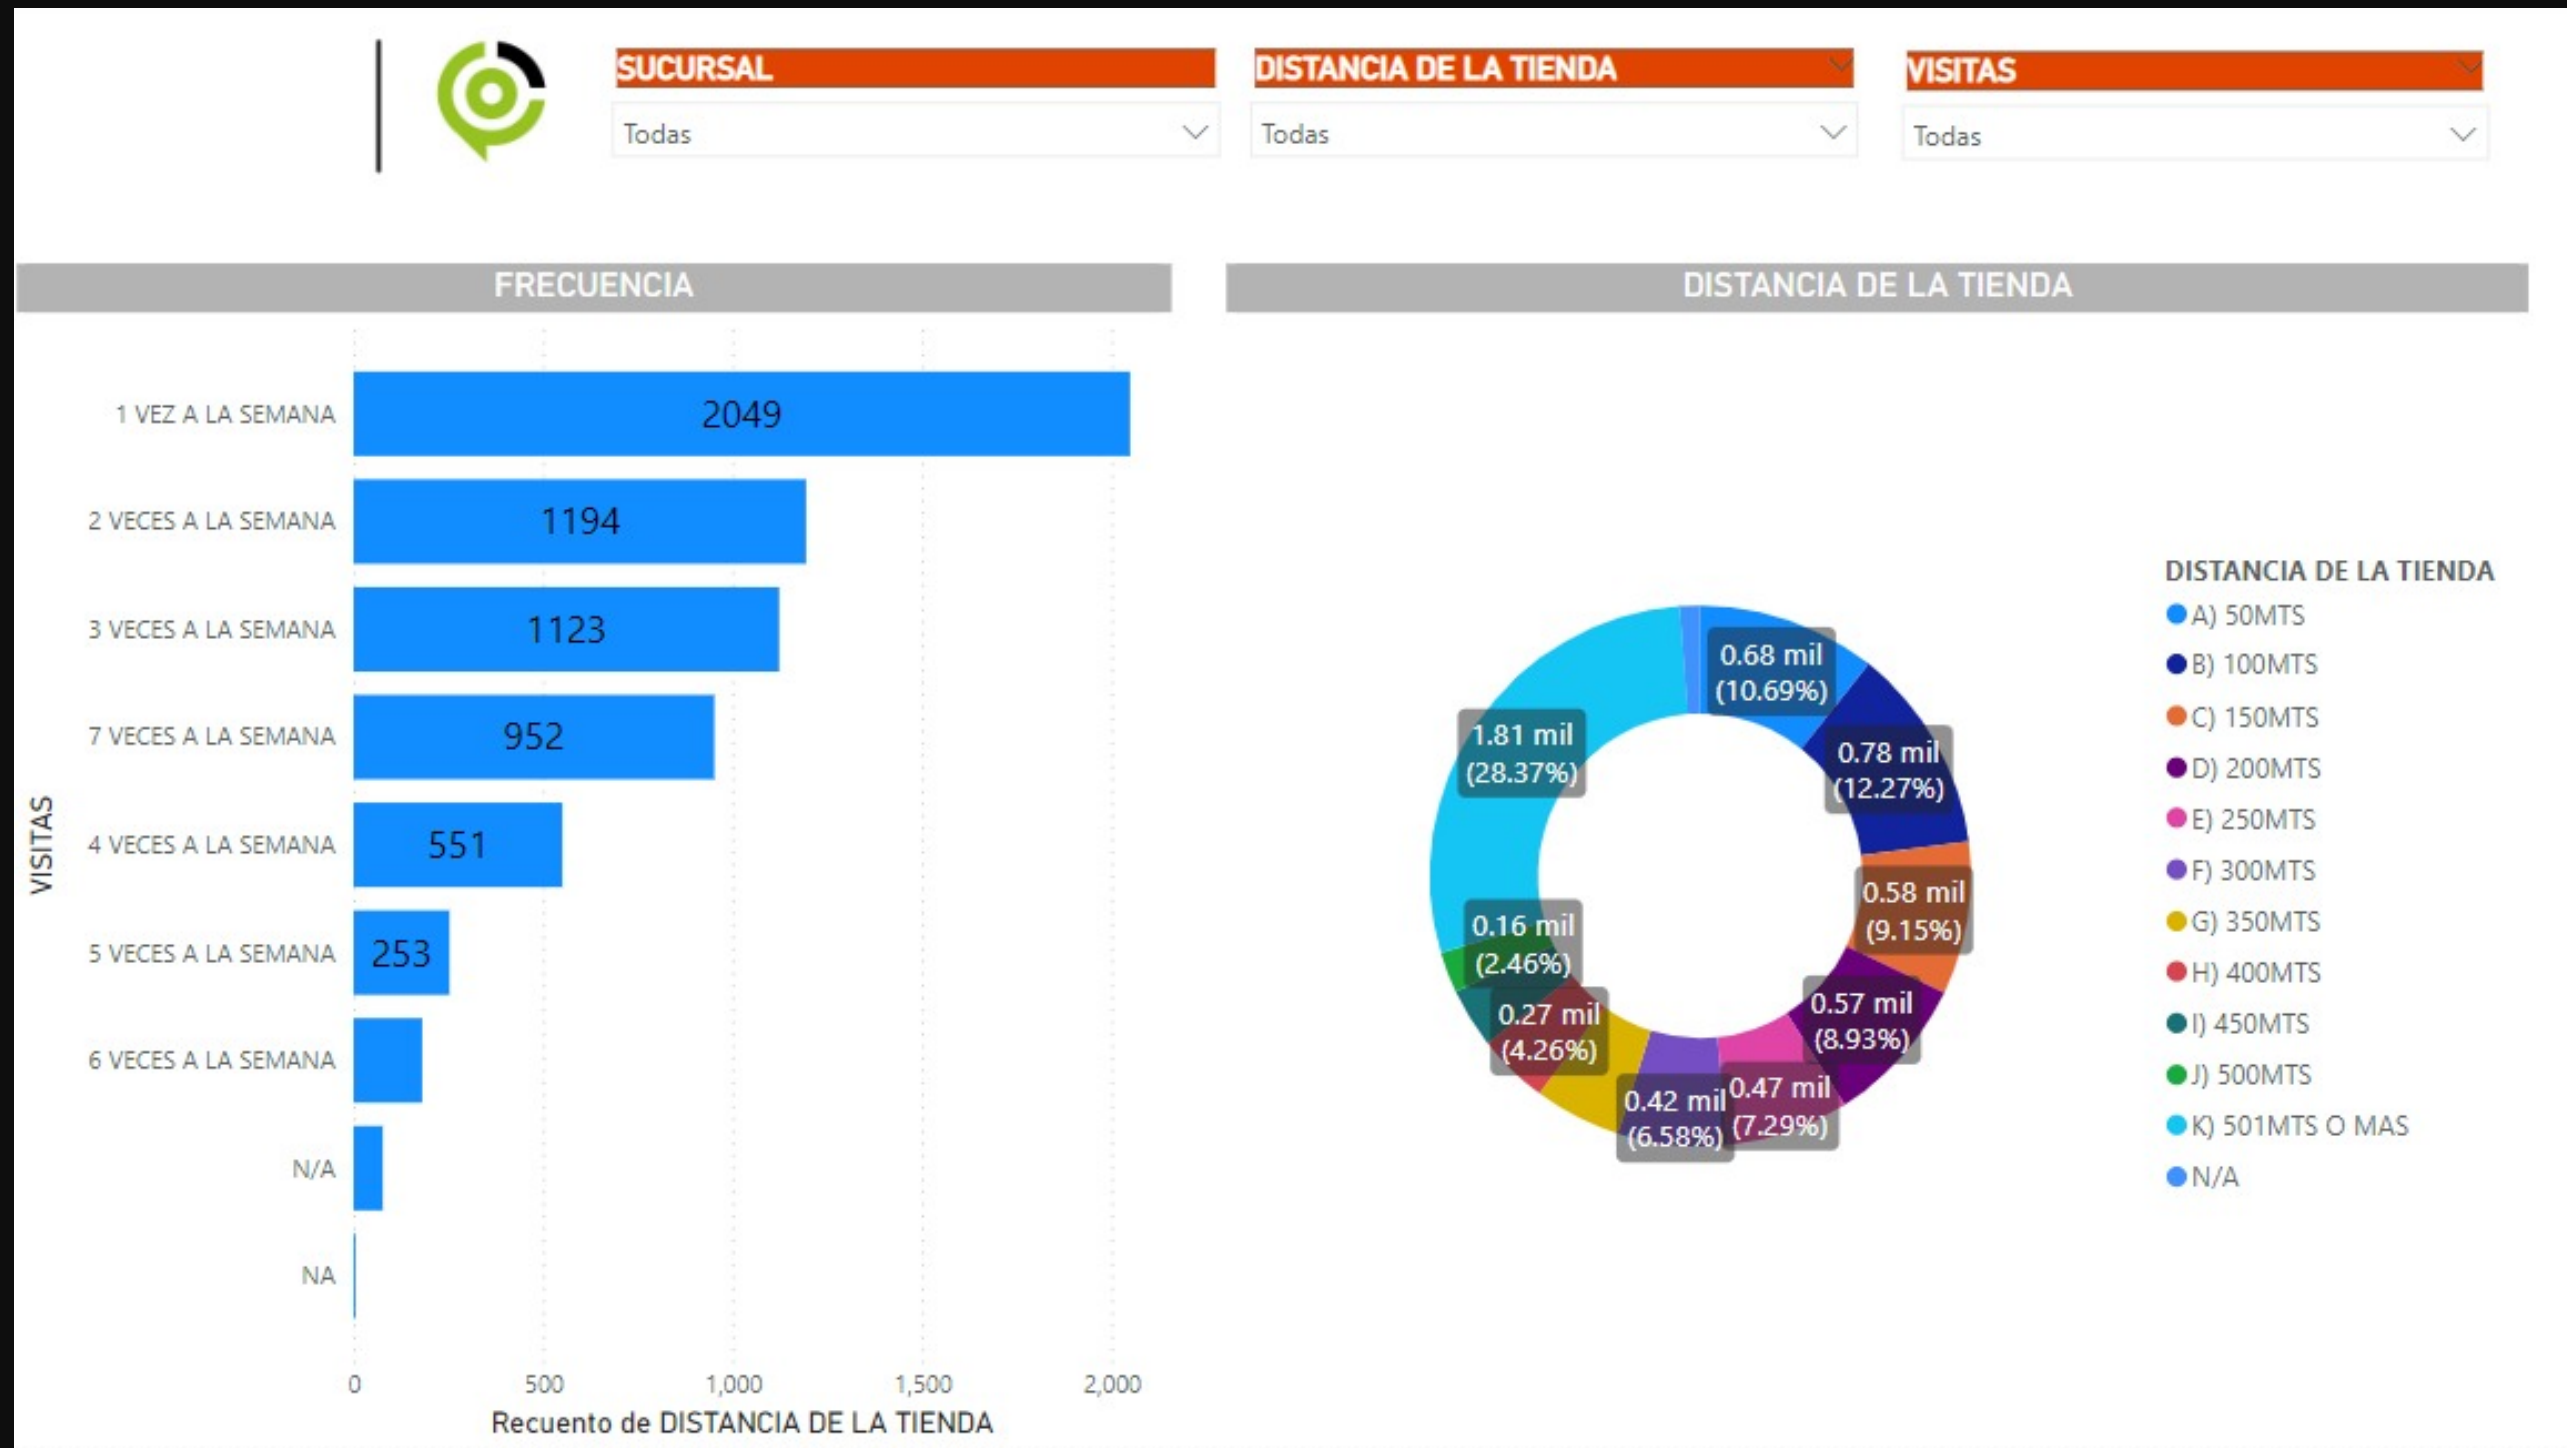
SUCURSAL
Todas

DISTANCIA DE LA TIENDA
Todas

VISITAS
Todas

FRECUENCIA

| VISITAS | Recuento de DISTANCIA DE LA TIENDA |
|---|---|
| 1 VEZ A LA SEMANA | 2049 |
| 2 VECES A LA SEMANA | 1194 |
| 3 VECES A LA SEMANA | 1123 |
| 7 VECES A LA SEMANA | 952 |
| 4 VECES A LA SEMANA | 551 |
| 5 VECES A LA SEMANA | 253 |
| 6 VECES A LA SEMANA | |
| N/A | |
| NA | |

0 500 1,000 1,500 2,000

Recuento de DISTANCIA DE LA TIENDA

DISTANCIA DE LA TIENDA

0.68 mil (10.69%)
0.78 mil (12.27%)
0.58 mil (9.15%)
0.57 mil (8.93%)
0.47 mil (7.29%)
0.42 mil (6.58%)
0.27 mil (4.26%)
0.16 mil (2.46%)
1.81 mil (28.37%)

DISTANCIA DE LA TIENDA
A) 50MTS
B) 100MTS
C) 150MTS
D) 200MTS
E) 250MTS
F) 300MTS
G) 350MTS
H) 400MTS
I) 450MTS
J) 500MTS
K) 501MTS O MAS
N/A